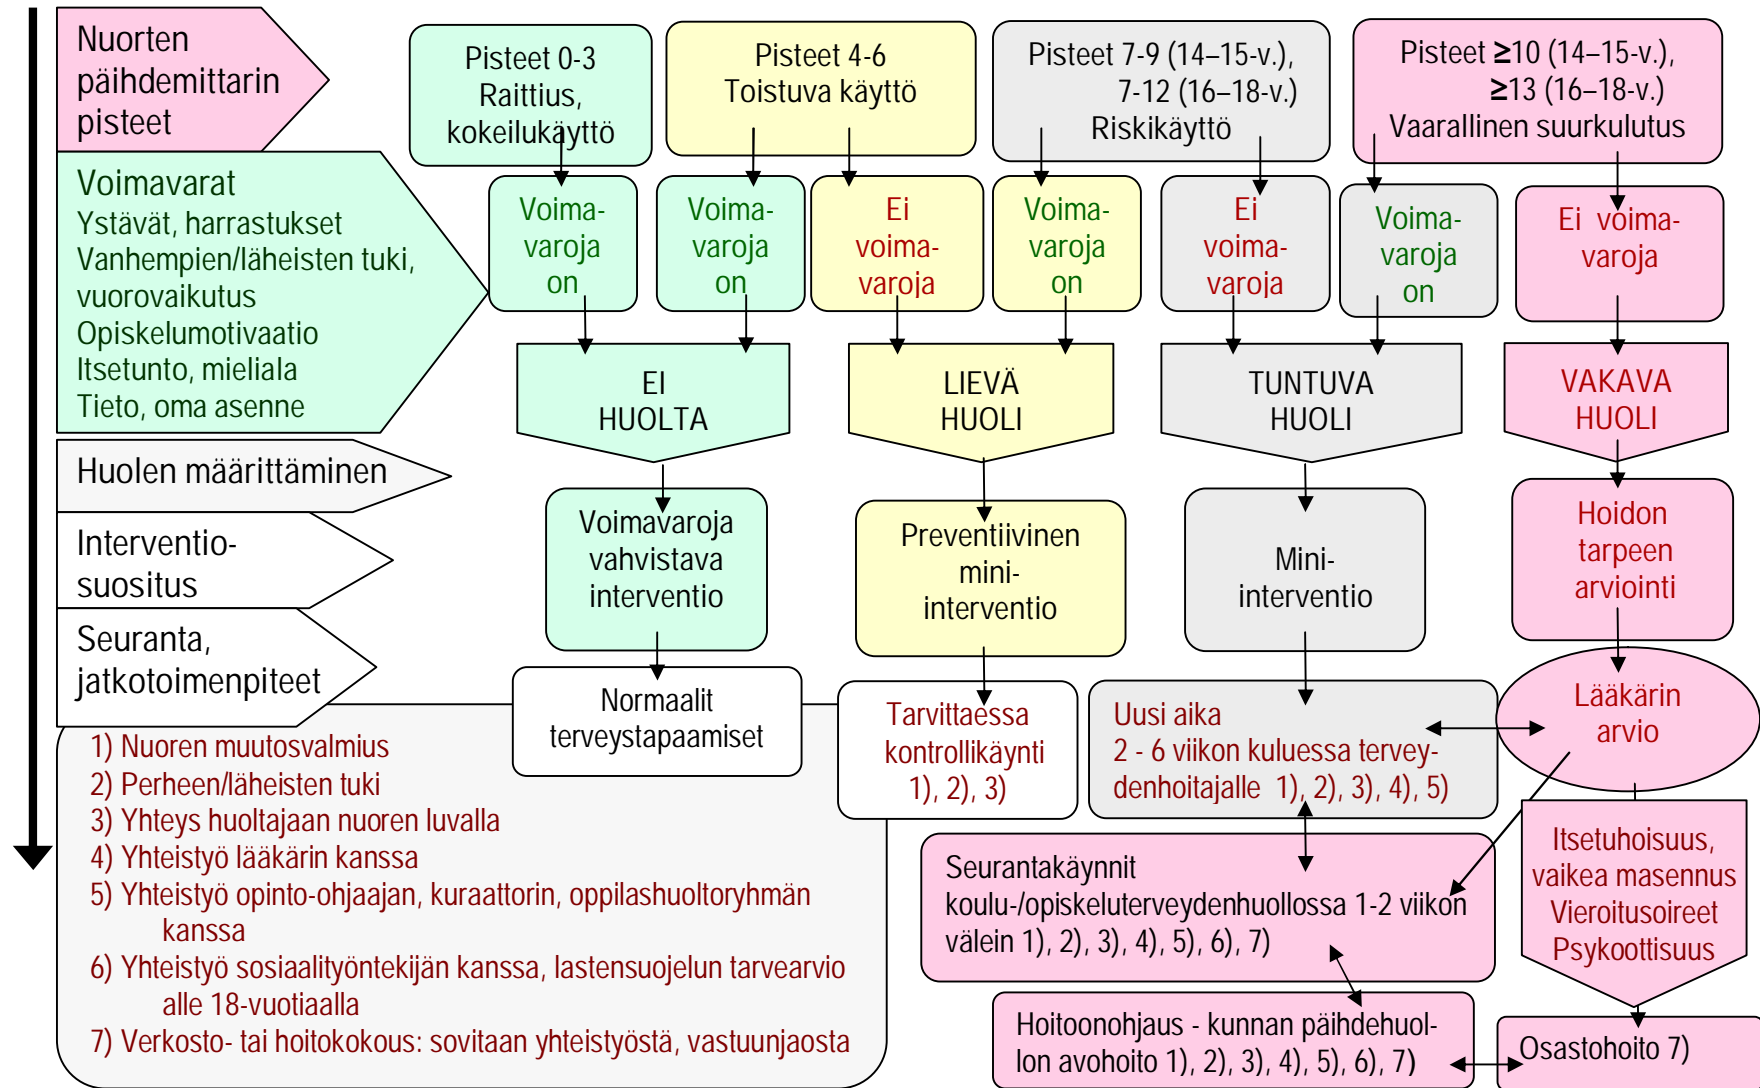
Nuorten päihdemittarin pisteet

Pisteet 0-3
Raittius, kokeilukäyttö

Pisteet 4-6
Toistuva käyttö

Pisteet 7-9 (14–15-v.), 7-12 (16–18-v.)
Riskikäyttö

Pisteet ≥10 (14–15-v.), ≥13 (16–18-v.)
Vaarallinen suurkulutus

Voimavarat
Ystävät, harrastukset
Vanhempien/läheisten tuki, vuorovaikutus
Opiskelumotivaatio
Itsetunto, mieliala
Tieto, oma asenne

Voima-varoja on

Voima-varoja on

Ei voima-varoja

Voima-varoja on

Ei voima-varoja

Voima-varoja on

Ei voima-varoja

EI HUOLTA

LIEVÄ HUOLI

TUNTUVA HUOLI

VAKAVA HUOLI

Huolen määrittäminen

Interventio-suositus

Voimavaroja vahvistava interventio

Preventiivinen mini-interventio

Mini-interventio

Hoidon tarpeen arviointi

Seuranta, jatkotoimenpiteet

Normaalit terveystapaamiset

Tarvittaessa kontrollikäynti 1), 2), 3)

Uusi aika
2 - 6 viikon kuluessa terveydenhoitajalle 1), 2), 3), 4), 5)

Lääkärin arvio

1) Nuoren muutosvalmius
2) Perheen/läheisten tuki
3) Yhteys huoltajaan nuoren luvalla
4) Yhteistyö lääkärin kanssa
5) Yhteistyö opinto-ohjaajan, kuraattorin, oppilashuoltoryhmän kanssa
6) Yhteistyö sosiaalityöntekijän kanssa, lastensuojelun tarvearvio alle 18-vuotiaalla
7) Verkosto- tai hoitokokous: sovitaan yhteistyöstä, vastuunjaosta

Seurantakäynnit koulu-/opiskeluterveydenhuollossa 1-2 viikon välein 1), 2), 3), 4), 5), 6), 7)

Itsetuhoisuus, vaikea masennus Vieroitusoireet Psykoottisuus

Hoitoonohjaus - kunnan päihdehuollon avohoito 1), 2), 3), 4), 5), 6), 7)

Osastohoito 7)